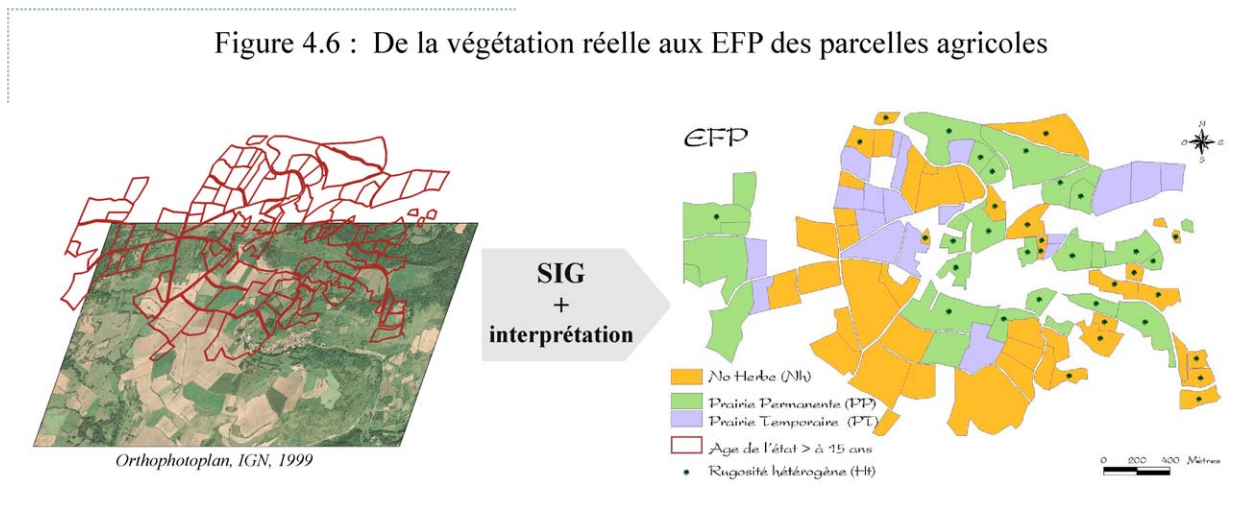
Figure 4.6 : De la végétation réelle aux EFP des parcelles agricoles

Orthophotoplan, IGN, 1999

SIG
+
interprétation

EFP

N
O
E
S

No Herbe (Nh)
Prairie Permanente (PP)
Prairie Temporaire (PT)
Age de l'état > à 15 ans
Rugosité hétérogène (Ht)

0 200 400 Mètres